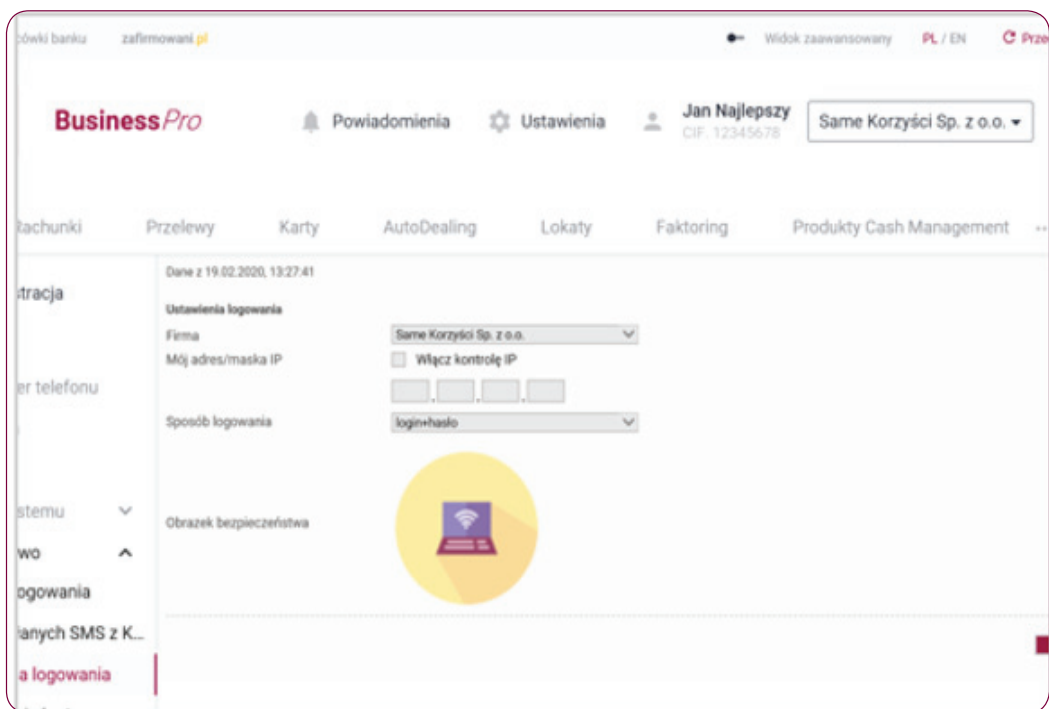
cówki banku zafirmowani.pl

Widok zaawansowany PL / EN Prze

BusinessPro

Powiadomienia Ustawienia Jan Najlepszy CIF: 12345678 Same Korzyści Sp. z o.o.

Rachunki Przelewy Karty AutoDealing Lokaty Faktoring Produkty Cash Management ···

Dane z 19.02.2020, 13:27:41

stracja

Ustawienia logowania

Firma Same Korzyści Sp. z o.o.

Mój adres/maska IP Włącz kontrolę IP

er telefonu

Sposób logowania login+hasło

stemu

Obrazek bezpieczeństwa

wo

ogowania

anych SMS z K...

a logowania